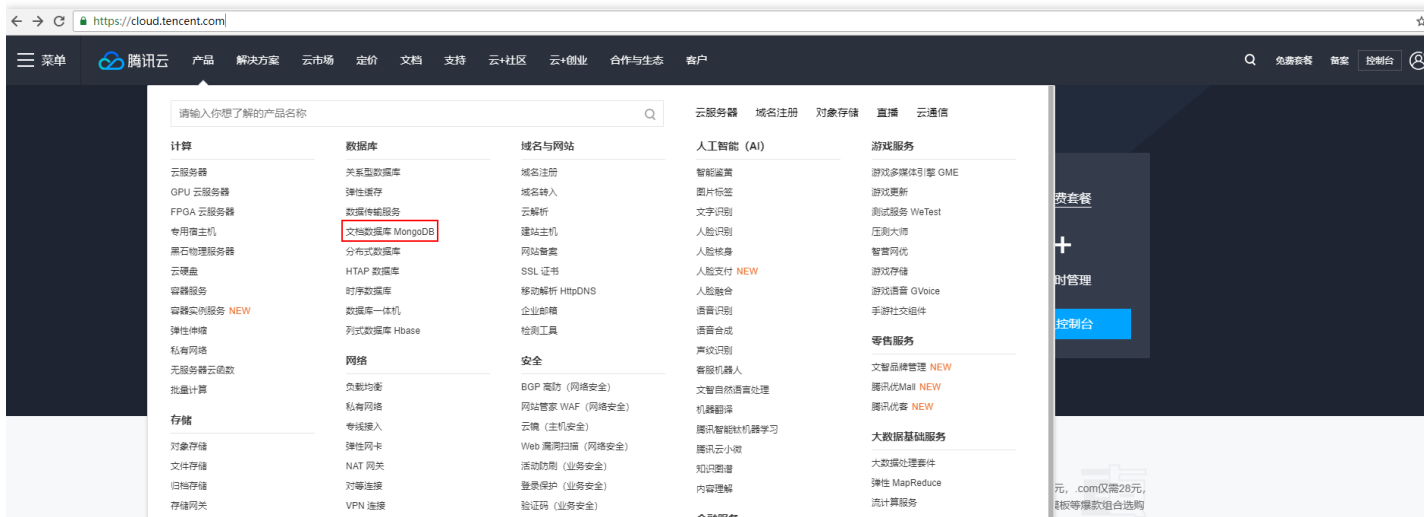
https://cloud.tencent.com

菜单 腾讯云 产品 解决方案 云市场 定价 文档 支持 云+社区 云+创业 合作与生态 客户

免费套餐 备案 控制台

请输入你想了解的产品名称

云服务器 域名注册 对象存储 直播 云通信

计算
云服务器
GPU 云服务器
FPGA 云服务器
专用宿主机
黑石物理服务器
云硬盘
容器服务
容器实例服务 NEW
弹性伸缩
私有网络
无服务器云函数
批量计算

存储
对象存储
文件存储
归档存储
存储网关

数据库
关系型数据库
弹性缓存
数据传输服务
文档数据库 MongoDB
分布式数据库
HTAP 数据库
时序数据库
数据库一体机
列式数据库 Hbase

网络
负载均衡
私有网络
专线接入
弹性网卡
NAT 网关
对等连接
VPN 连接

域名与网站
域名注册
域名转入
云解析
建站主机
网站备案
SSL 证书
移动解析 HttpDNS
企业邮箱
检测工具

安全
BGP 高防（网络安全）
网站管家 WAF（网络安全）
云镜（主机安全）
Web 漏洞扫描（网络安全）
活动防刷（业务安全）
登录保护（业务安全）
验证码（业务安全）

人工智能（AI）
智能鉴黄
图片标签
文字识别
人脸识别
人脸核身
人脸支付 NEW
人脸融合
语音识别
语音合成
声纹识别
客服机器人
文智自然语言处理
机器翻译
腾讯智能钛机器学习
腾讯云小微
知识图谱
内容理解

游戏服务
游戏多媒体引擎 GME
游戏更新
测试服务 WeTest
压测大师
智营网优
游戏存储
游戏语音 GVoice
手游社交组件

零售服务
文智品牌管理 NEW
腾讯优Mall NEW
腾讯优客 NEW

大数据基础服务
大数据处理套件
弹性 MapReduce
流计算服务

费套餐
+
时管理
控制台

元，.com仅需28元，
模板等爆款组合选购